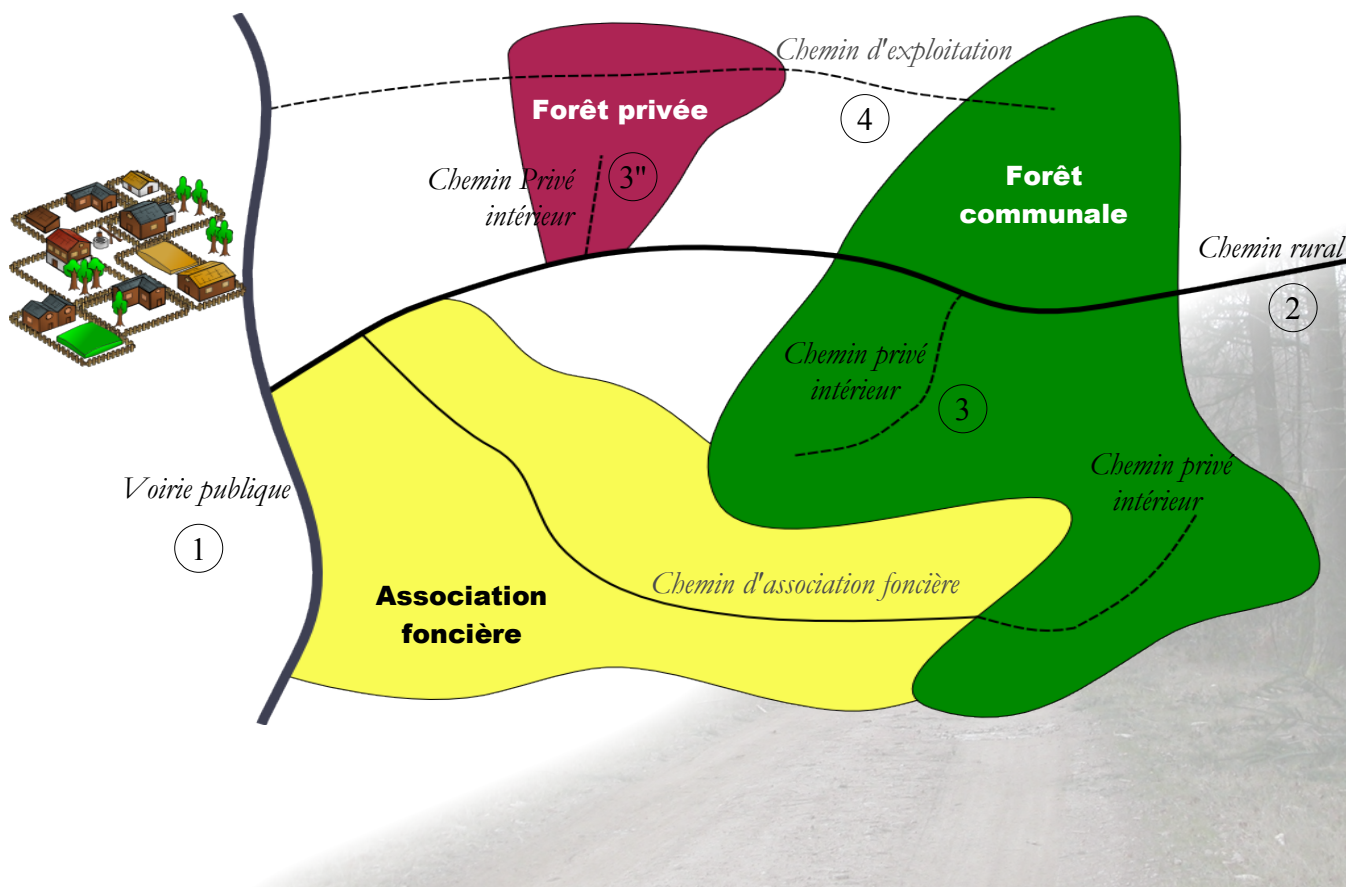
Chemin d'exploitation

Forêt privée

4

Chemin Privé intérieur

3"

Forêt communale

Chemin rural

2

Chemin privé intérieur

3

Chemin privé intérieur

Voirie publique

1

Chemin d'association foncière

Association foncière